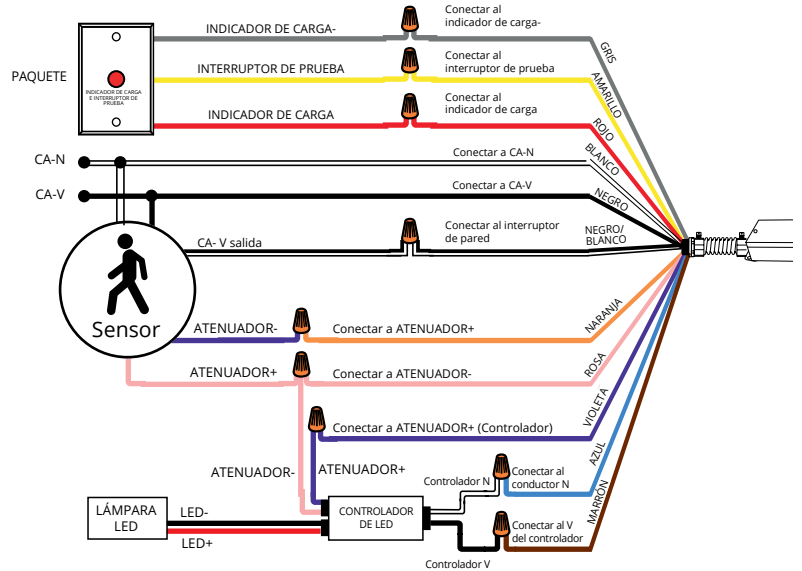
PAQUETE

INDICADOR DE CARGA E INTERRUPTOR DE PRUEBA

INDICADOR DE CARGA-

Conectar al indicador de carga-

INTERRUPTOR DE PRUEBA

Conectar al interruptor de prueba

INDICADOR DE CARGA

Conectar al indicador de carga

GRIS

AMARILLO

ROJO

CA-N

Conectar a CA-N

BLANCO

CA-V

Conectar a CA-V

NEGRO

Sensor

CA- V salida

Conectar al interruptor de pared

NEGRO/ BLANCO

ATENUADOR-

Conectar a ATENUADOR+

NARANJA

ATENUADOR+

Conectar a ATENUADOR-

ROSA

Conectar a ATENUADOR+ (Controlador)

VIOLETA

ATENUADOR-

ATENUADOR+

Controlador N

Conectar al conductor N

AZUL

MARRÓN

LÁMPARA LED

LED-

LED+

CONTROLADOR DE LED

Conectar al V del controlador

Controlador V